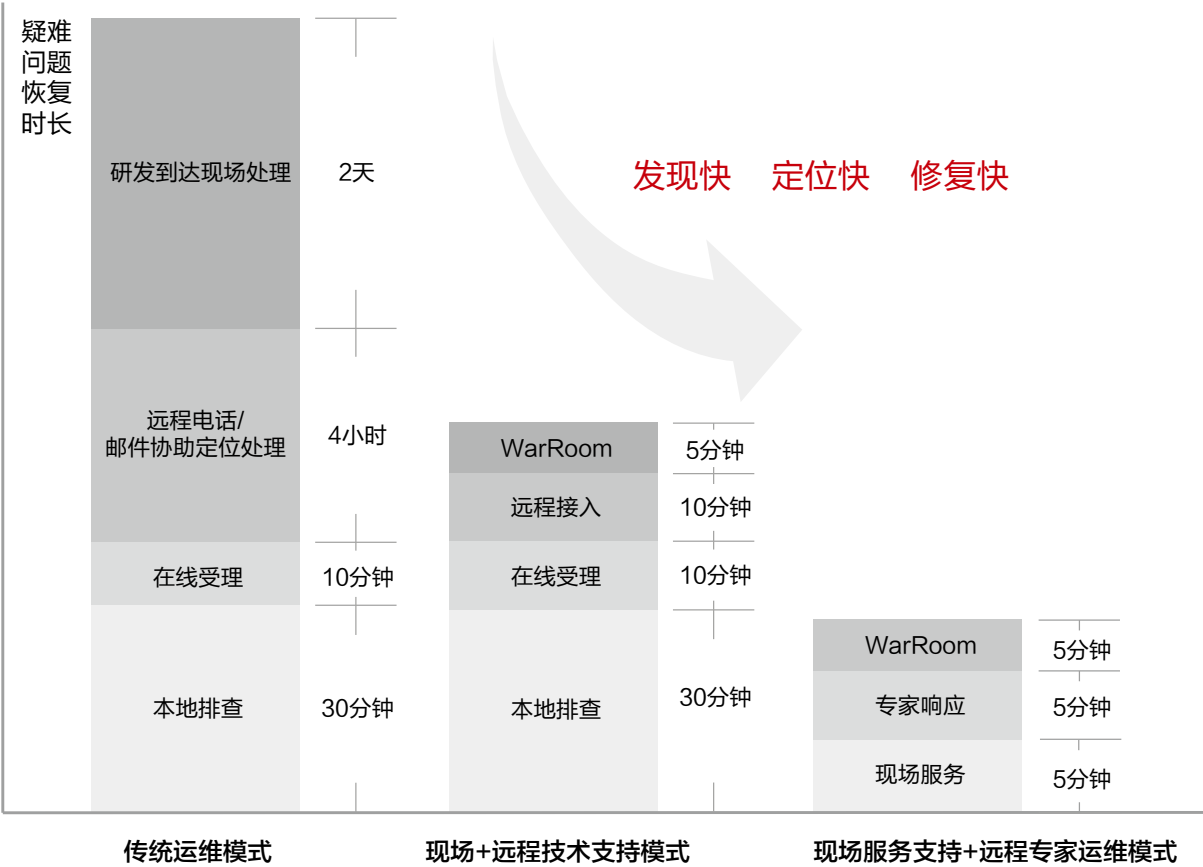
疑难问题恢复时长

研发到达现场处理 2天

远程电话/邮件协助定位处理 4小时

在线受理 10分钟

本地排查 30分钟

发现快 定位快 修复快

WarRoom 5分钟

远程接入 10分钟

在线受理 10分钟

本地排查 30分钟

WarRoom 5分钟

专家响应 5分钟

现场服务 5分钟

传统运维模式

现场+远程技术支持模式

现场服务支持+远程专家运维模式